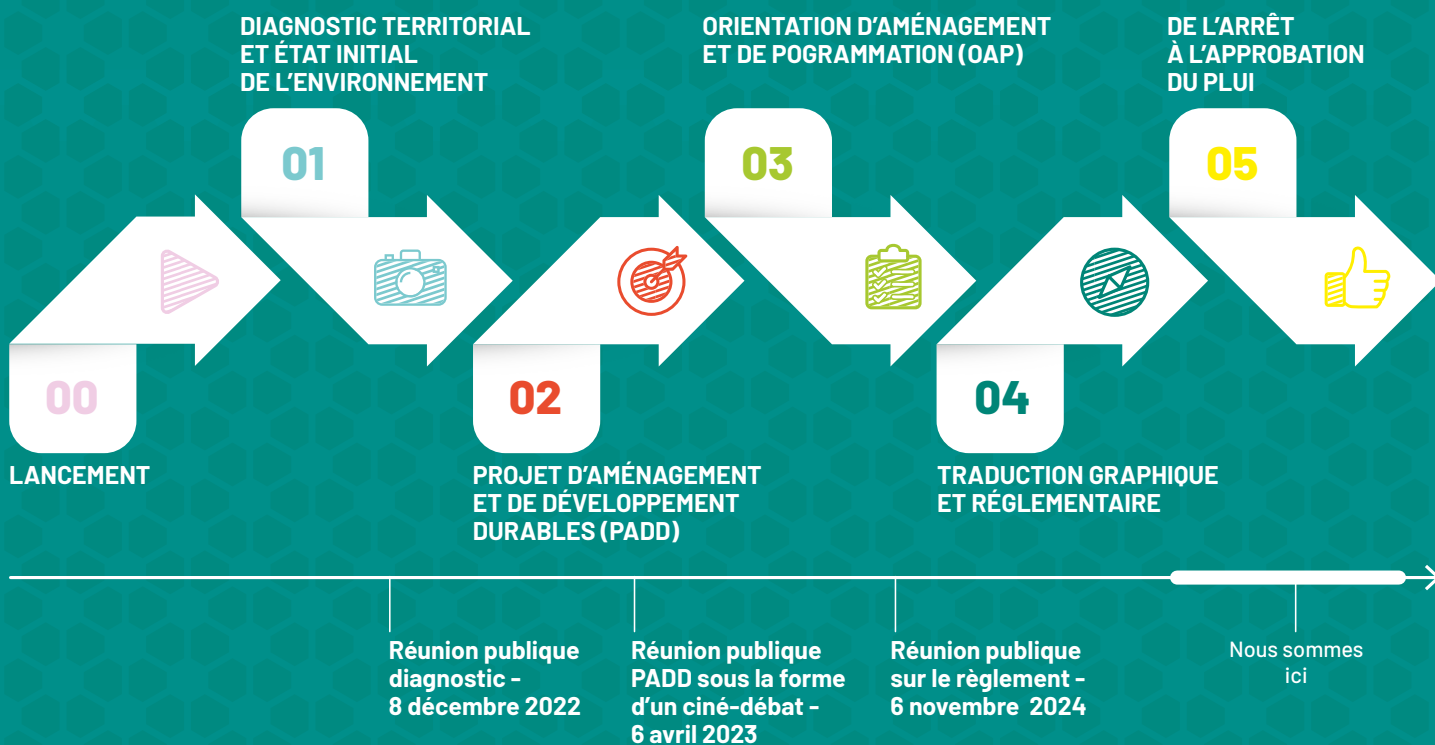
DIAGNOSTIC TERRITORIAL ET ÉTAT INITIAL DE L'ENVIRONNEMENT

ORIENTATION D'AMÉNAGEMENT ET DE POGRAMMATION (OAP)

DE L'ARRÊT À L'APPROBATION DU PLUI

01

03

05

00

02

04

LANCEMENT

PROJET D'AMÉNAGEMENT ET DE DÉVELOPPEMENT DURABLES (PADD)

TRADUCTION GRAPHIQUE ET RÉGLEMENTAIRE

Réunion publique diagnostic - 8 décembre 2022

Réunion publique PADD sous la forme d'un ciné-débat - 6 avril 2023

Réunion publique sur le règlement - 6 novembre 2024

Nous sommes ici